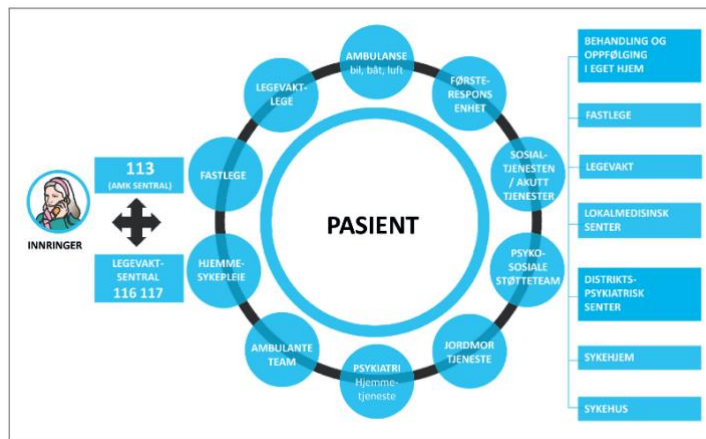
INNRINGER

113
(AMK SENTRAL)

LEGEVAKT-SENTRAL
116 117

AMBULANSE
bil, båt, luft

FØRSTE-RESPONS ENHET

SOSIAL-TJENESTEN / AKUTT TJENESTER

PSYKO-SOSIALE STØTTETEAM

JORDMOR TJENESTE

PSYKIATRI
Hjemme-tjeneste

AMBULANTE TEAM

HJEMME-SYKEPLEIE

FASTLEGE

LEGEVAKT-LEGE

PASIENT

BEHANDLING OG OPPFØLGING I EGET HJEM

FASTLEGE

LEGEVAKT

LOKALMEDISINSK SENTER

DISTRIKTS-PSYKIATRISK SENTER

SYKEHJEM

SYKEHUS